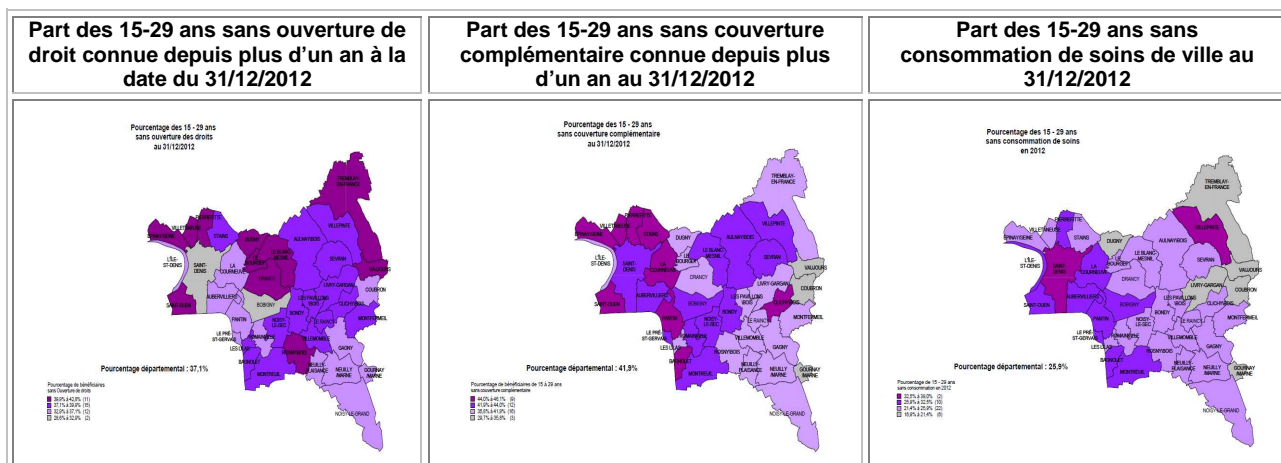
| Part des 15-29 ans sans ouverture de droit connue depuis plus d'un an à la date du 31/12/2012 | Part des 15-29 ans sans couverture complémentaire connue depuis plus d'un an au 31/12/2012 | Part des 15-29 ans sans consommation de soins de ville au 31/12/2012 |
|---|---|---|
| Pourcentage des 15 - 29 ans sans ouverture des droits au 31/12/2012<br>TREMBLAY-EN-FRANCE, PIERREFITTE, VILLETANEUSE, STAINS, EPINAY-SUR-SEINE, DUGNY, L'ILE-ST-DENIS, SAINT-DENIS, LA COURNEUVE, LE BLANC-MESNIL, AULNAY-SOUS-BOIS, VILLEPINTE, SEVRAN, DRANCY, VAUJOURS, SAINT-OUEN, AUBERVILLIERS, BOBIGNY, LIVRY-GARGAN, COUBRON, CLICHY-S/S-BOIS, PANTIN, LES PAVILLONS S/S-BOIS, LE PRÉ ST-GERVAIS, NOISY-LE-SEC, BONDY, LE RAINCY, MONTFERMEIL, LES LILAS, ROMAINVILLE, ROSNY-S/S-BOIS, VILLEMOMBLE, BAGNOLET, MONTREUIL, GAGNY, NEUILLY-PLAISANCE, NEUILLY-S/MARNE, GOURNAY-S/MARNE, NOISY-LE-GRAND<br>Pourcentage départemental : 37,1%<br>Pourcentage de bénéficiaires sans Ouverture de droits<br>39,9% à 42,8% (11)<br>37,1% à 39,8% (15)<br>32,9% à 37,1% (12)<br>26,6% à 32,9% (2) | Pourcentage des 15 - 29 ans sans couverture complémentaire au 31/12/2012<br>TREMBLAY-EN-FRANCE, PIERREFITTE, VILLETANEUSE, STAINS, EPINAY-SUR-SEINE, DUGNY, L'ILE-ST-DENIS, SAINT-DENIS, LA COURNEUVE, LE BOURGET, LE BLANC-MESNIL, AULNAY-SOUS-BOIS, VILLEPINTE, SEVRAN, DRANCY, VAUJOURS, SAINT-OUEN, AUBERVILLIERS, BOBIGNY, LIVRY-GARGAN, COUBRON, CLICHY-S/S-BOIS, PANTIN, LES PAVILLONS S/S-BOIS, LE PRÉ ST-GERVAIS, NOISY-LE-SEC, BONDY, LE RAINCY, MONTFERMEIL, LES LILAS, ROMAINVILLE, ROSNY-S/S-BOIS, VILLEMOMBLE, BAGNOLET, MONTREUIL, GAGNY, NEUILLY-PLAISANCE, NEUILLY-S/MARNE, GOURNAY-S/MARNE, NOISY-LE-GRAND<br>Pourcentage départemental : 41,9%<br>Pourcentage de bénéficiaires de 15 à 29 ans sans couverture complémentaire<br>44,0% à 46,1% (9)<br>41,9% à 44,0% (12)<br>35,8% à 41,9% (16)<br>28,7% à 35,8% (3) | Pourcentage des 15 - 29 ans sans consommation de soins en 2012<br>TREMBLAY-EN-FRANCE, PIERREFITTE, VILLETANEUSE, STAINS, EPINAY-SUR-SEINE, DUGNY, VILLEPINTE, AULNAY-SOUS-BOIS, L'ILE-ST-DENIS, SAINT-DENIS, LA COURNEUVE, LE BOURGET, LE BLANC-MESNIL, SEVRAN, DRANCY, VAUJOURS, SAINT-OUEN, AUBERVILLIERS, BOBIGNY, LIVRY-GARGAN, COUBRON, CLICHY-S/S-BOIS, PANTIN, LES PAVILLONS S/S-BOIS, LE PRÉ ST-GERVAIS, NOISY-LE-SEC, BONDY, LE RAINCY, MONTFERMEIL, LES LILAS, ROMAINVILLE, ROSNY-S/S-BOIS, VILLEMOMBLE, BAGNOLET, MONTREUIL, GAGNY, NEUILLY-PLAISANCE, NEUILLY-S/MARNE, GOURNAY-S/MARNE, NOISY-LE-GRAND<br>Pourcentage départemental : 25,9%<br>Pourcentage de 15 - 29 ans sans consommation en 2012<br>32,5% à 39,0% (2)<br>25,9% à 32,5% (9)<br>21,4% à 25,9% (22)<br>16,8% à 21,4% (6) |